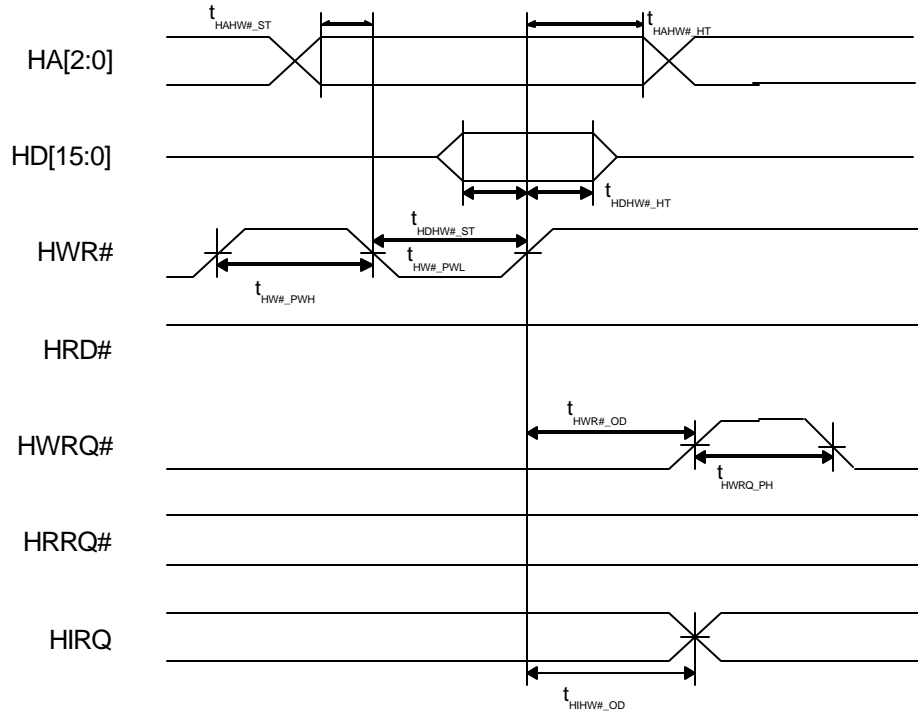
$t_{HAHW\#\_ST}$

$t_{HAHW\#\_HT}$

HA[2:0]

HD[15:0]

$t_{HDHW\#\_HT}$

$t_{HDHW\#\_ST}$

HWR#

$t_{HW\#\_PWL}$

$t_{HW\#\_PWH}$

HRD#

$t_{HWR\#\_OD}$

HWRQ#

$t_{HWRQ\_PH}$

HRRQ#

HIRQ

$t_{HIHW\#\_OD}$